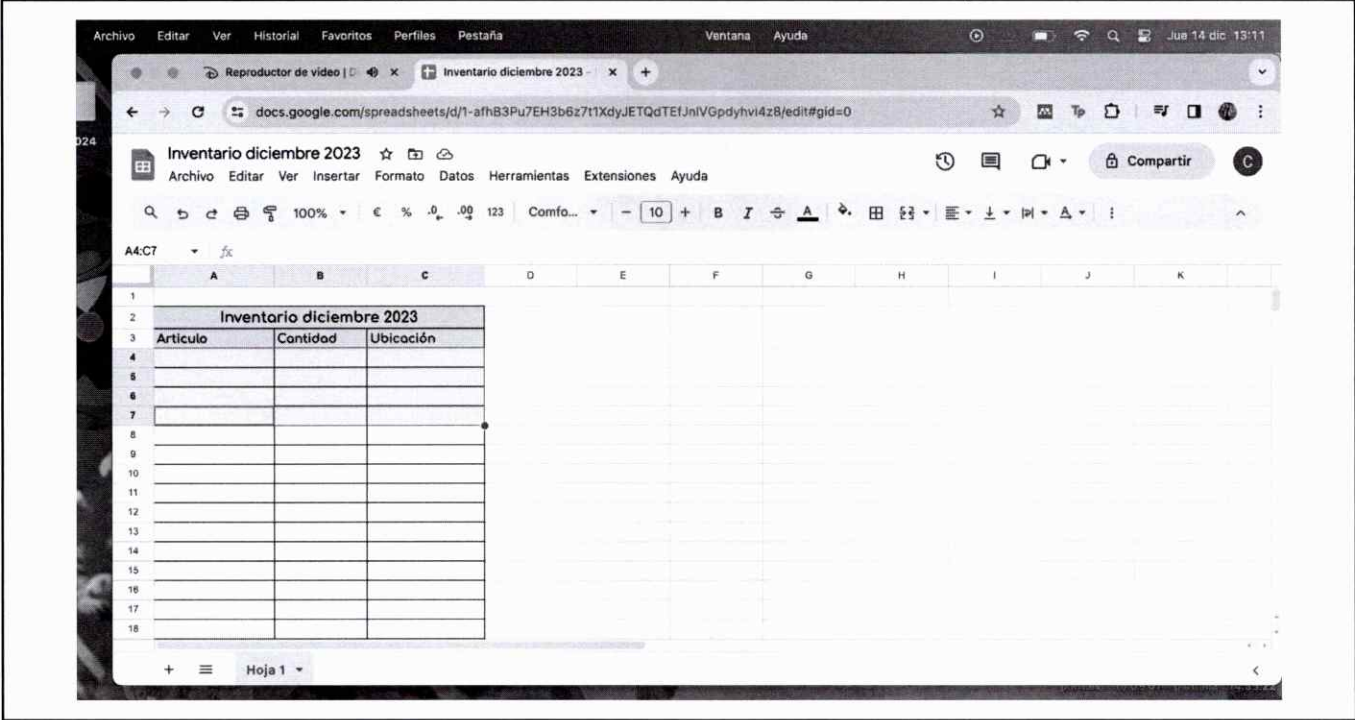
Archivo Editar Ver Historial Favoritos Perfiles Pestaña Ventana Ayuda Jue 14 dic 13:11

Reproductor de video | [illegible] × Inventario diciembre 2023 - × +

docs.google.com/spreadsheets/d/1-afhB3Pu7EH3b6z7t1XdyJETQdTEfJnlVGpdyhvi4z8/edit#gid=0

024

Inventario diciembre 2023
Archivo Editar Ver Insertar Formato Datos Herramientas Extensiones Ayuda

Compartir C

100% € % .0 .00 123 Comfo... − 10 + B I

A4:C7 fx

| | A | B | C | D | E | F | G | H | I | J | K |
|---|---|---|---|---|---|---|---|---|---|---|---|
| 1 | | | | | | | | | | | |
| 2 | Inventario diciembre 2023 | | | | | | | | | | |
| 3 | Articulo | Cantidad | Ubicación | | | | | | | | |
| 4 | | | | | | | | | | | |
| 5 | | | | | | | | | | | |
| 6 | | | | | | | | | | | |
| 7 | | | | | | | | | | | |
| 8 | | | | | | | | | | | |
| 9 | | | | | | | | | | | |
| 10 | | | | | | | | | | | |
| 11 | | | | | | | | | | | |
| 12 | | | | | | | | | | | |
| 13 | | | | | | | | | | | |
| 14 | | | | | | | | | | | |
| 15 | | | | | | | | | | | |
| 16 | | | | | | | | | | | |
| 17 | | | | | | | | | | | |
| 18 | | | | | | | | | | | |

+ ≡ Hoja 1